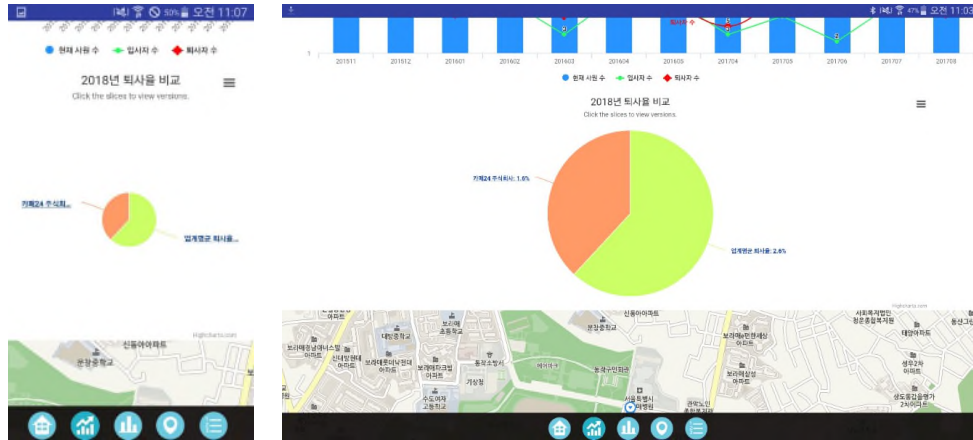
50% 오전 11:07

● 현재 사원 수 ◆ 입사자 수 ◆ 퇴사자 수

2018년 퇴사율 비교

Click the slices to view versions.

카페24 주식회...

업계평균 퇴사율...

Highcharts.com

신동아아파트

문창중학교

47% 오전 11:03

201511 201512 201601 201602 201603 201604 201605 201704 201705 201706 201707 201708

● 현재 사원 수 ◆ 입사자 수 ◆ 퇴사자 수

2018년 퇴사율 비교

Click the slices to view versions.

카페24 주식회사: 1.6%

업계평균 퇴사율: 2.6%

Highcharts.com

신동아아파트

문창중학교

대청중학교

보라매초등학교

보라매동신아파트

보라매삼성아파트

기상청

동작소방서

수도여자고등학교

서울특별시 보라매병원

사회복지법인 청운종합복지관

태양아파트

성우2차아파트